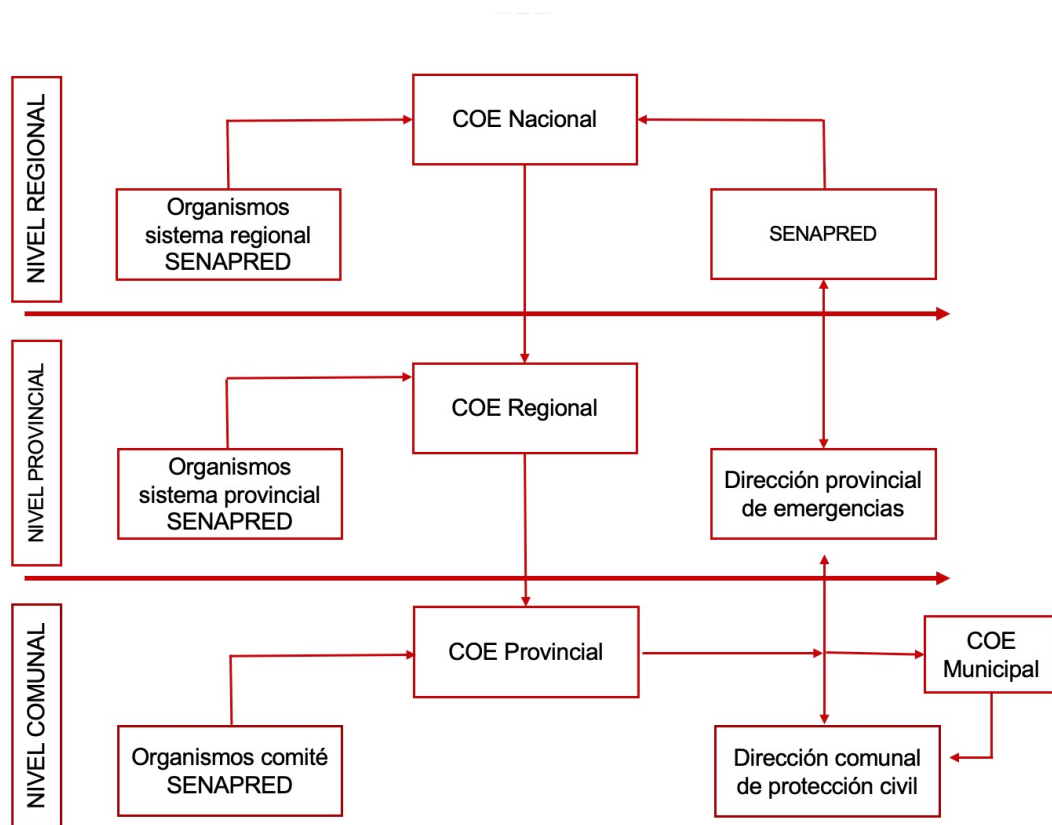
NIVEL REGIONAL

COE Nacional

Organismos sistema regional SENAPRED

SENAPRED

NIVEL PROVINCIAL

COE Regional

Organismos sistema provincial SENAPRED

Dirección provincial de emergencias

NIVEL COMUNAL

COE Provincial

COE Municipal

Organismos comité SENAPRED

Dirección comunal de protección civil